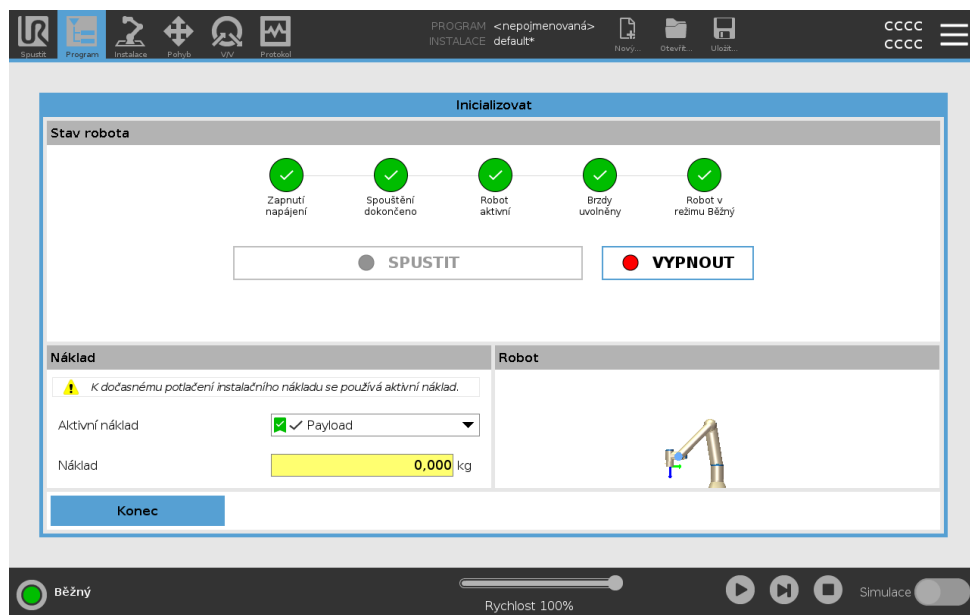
Spustit Program Instalace Pohyb I/O Protokol

PROGRAM <nepojmenovaná>
INSTALACE default*

Nový... Otevřít... Uložit...

CCCC
CCCC

Inicializovat

Stav robota

Zapnutí napájení

Spouštění dokončeno

Robot aktivní

Brzdy uvolněny

Robot v režimu Běžný

SPUSTIT

VYPNOUT

Náklad

K dočasnému potlačení instalačního nákladu se používá aktivní náklad.

Aktivní náklad

Payload

Náklad

0,000 kg

Robot

Konec

Běžný

Rychlost 100%

Simulace